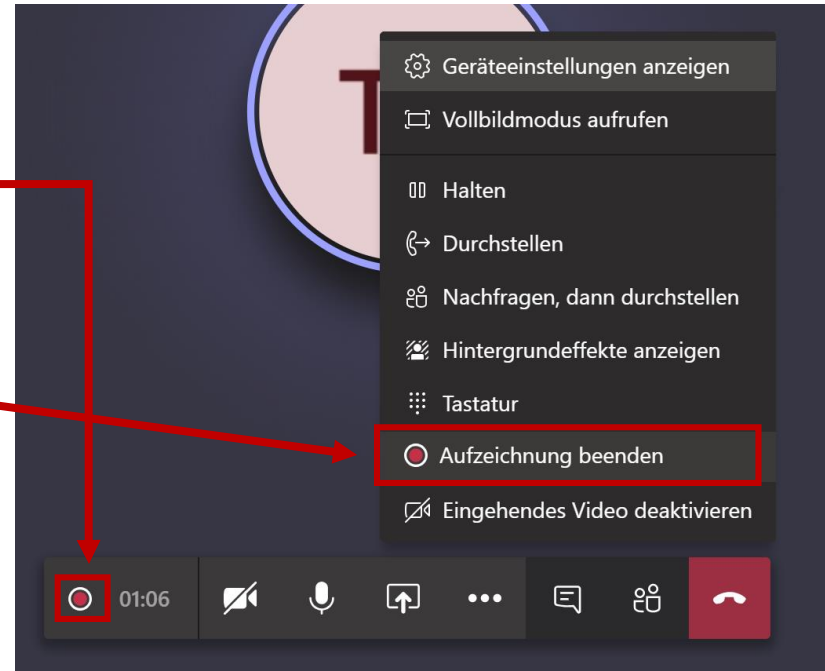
T

Geräteeinstellungen anzeigen

Vollbildmodus aufrufen

Halten

Durchstellen

Nachfragen, dann durchstellen

Hintergrundeffekte anzeigen

Tastatur

Aufzeichnung beenden

Eingehendes Video deaktivieren

01:06

•••